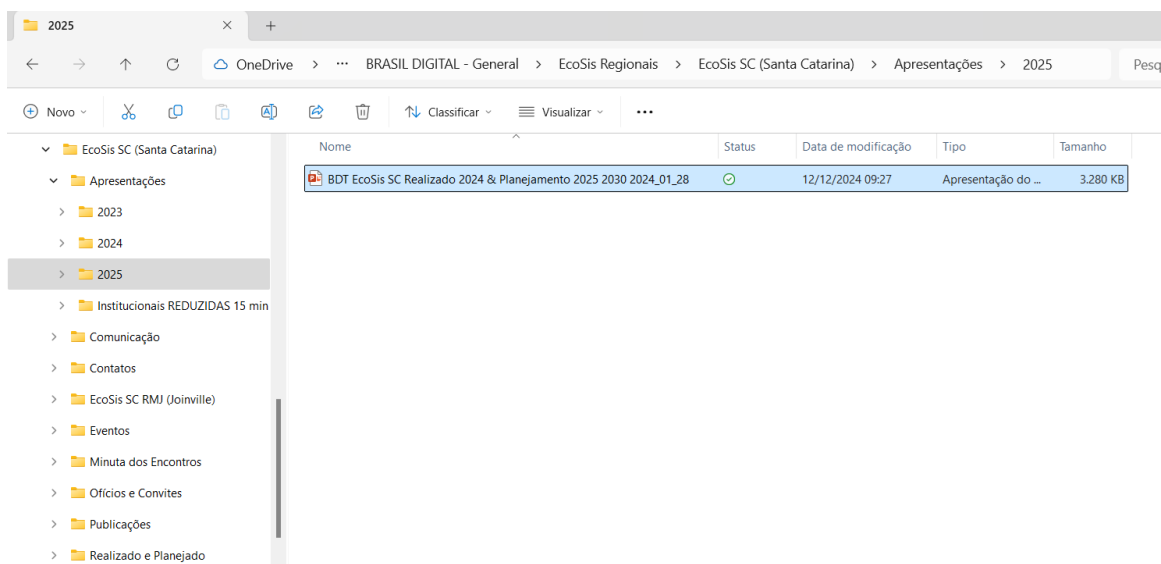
2025 × +

OneDrive > ··· BRASIL DIGITAL - General > EcoSis Regionais > EcoSis SC (Santa Catarina) > Apresentações > 2025

Pesq

Novo Classificar Visualizar ···

EcoSis SC (Santa Catarina)
Apresentações
2023
2024
2025
Institucionais REDUZIDAS 15 min
Comunicação
Contatos
EcoSis SC RMJ (Joinville)
Eventos
Minuta dos Encontros
Ofícios e Convites
Publicações
Realizado e Planejado

| Nome | Status | Data de modificação | Tipo | Tamanho |
|---|---|---|---|---|
| BDT EcoSis SC Realizado 2024 & Planejamento 2025 2030 2024_01_28 | | 12/12/2024 09:27 | Apresentação do ... | 3.280 KB |